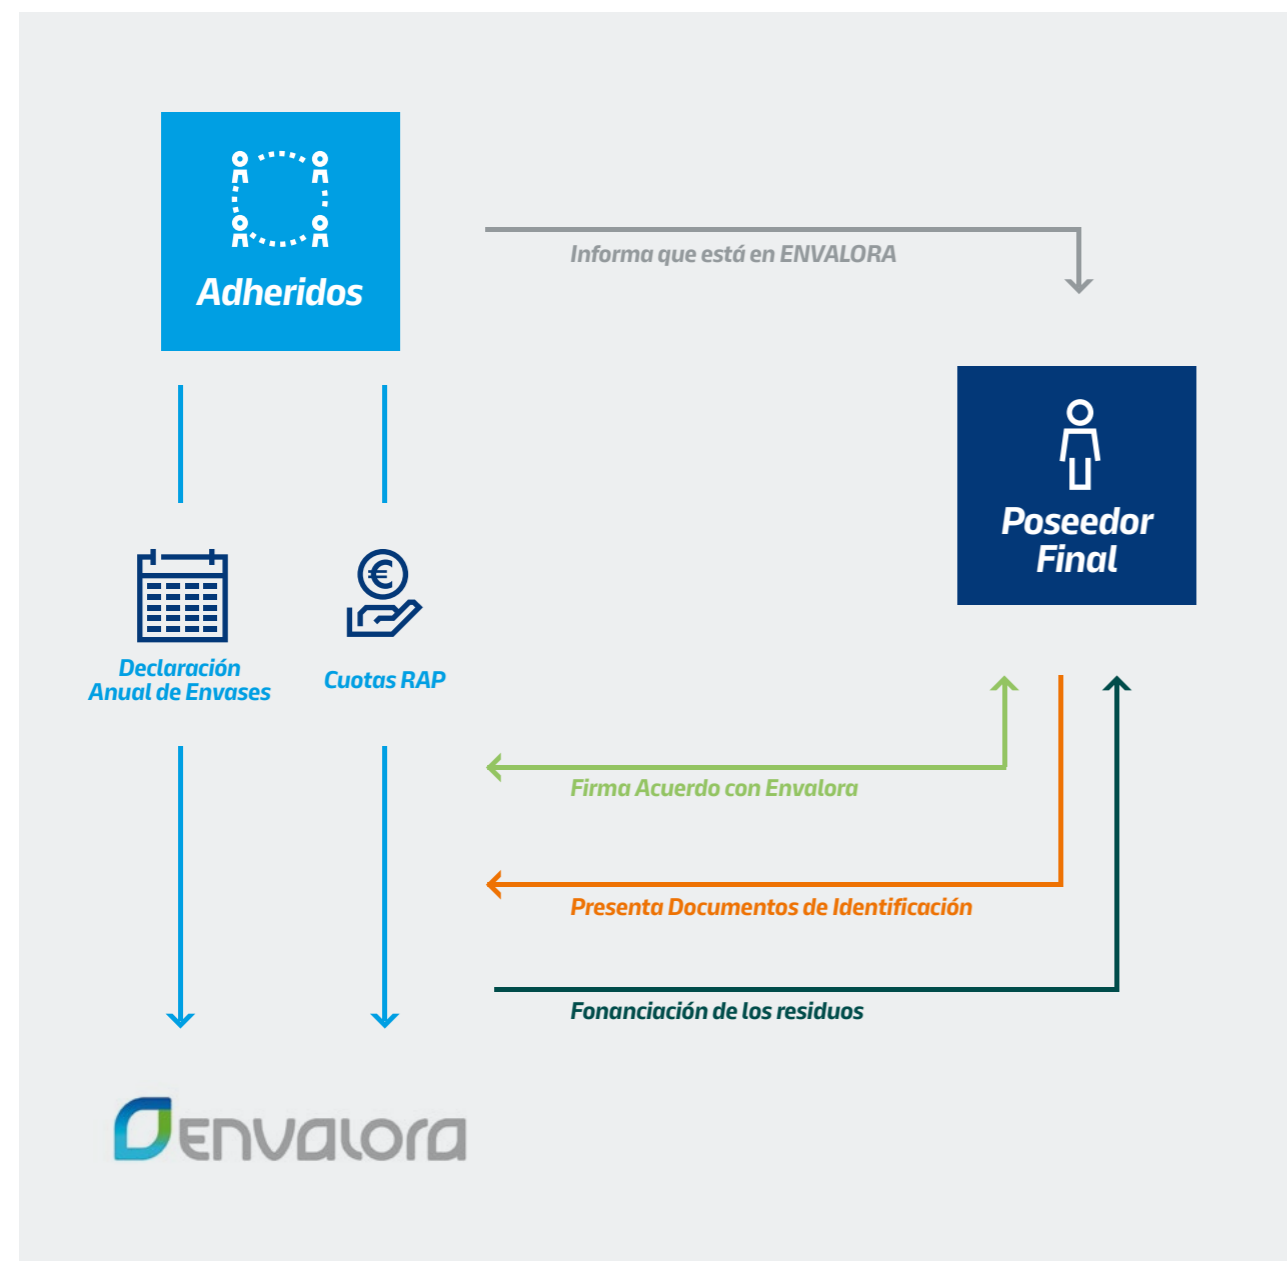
Adheridos

Informa que está en ENVALORA

Poseedor Final

Declaración Anual de Envases

Cuotas RAP

Firma Acuerdo con Envalora

Presenta Documentos de Identificación

Fonanciación de los residuos

envalora